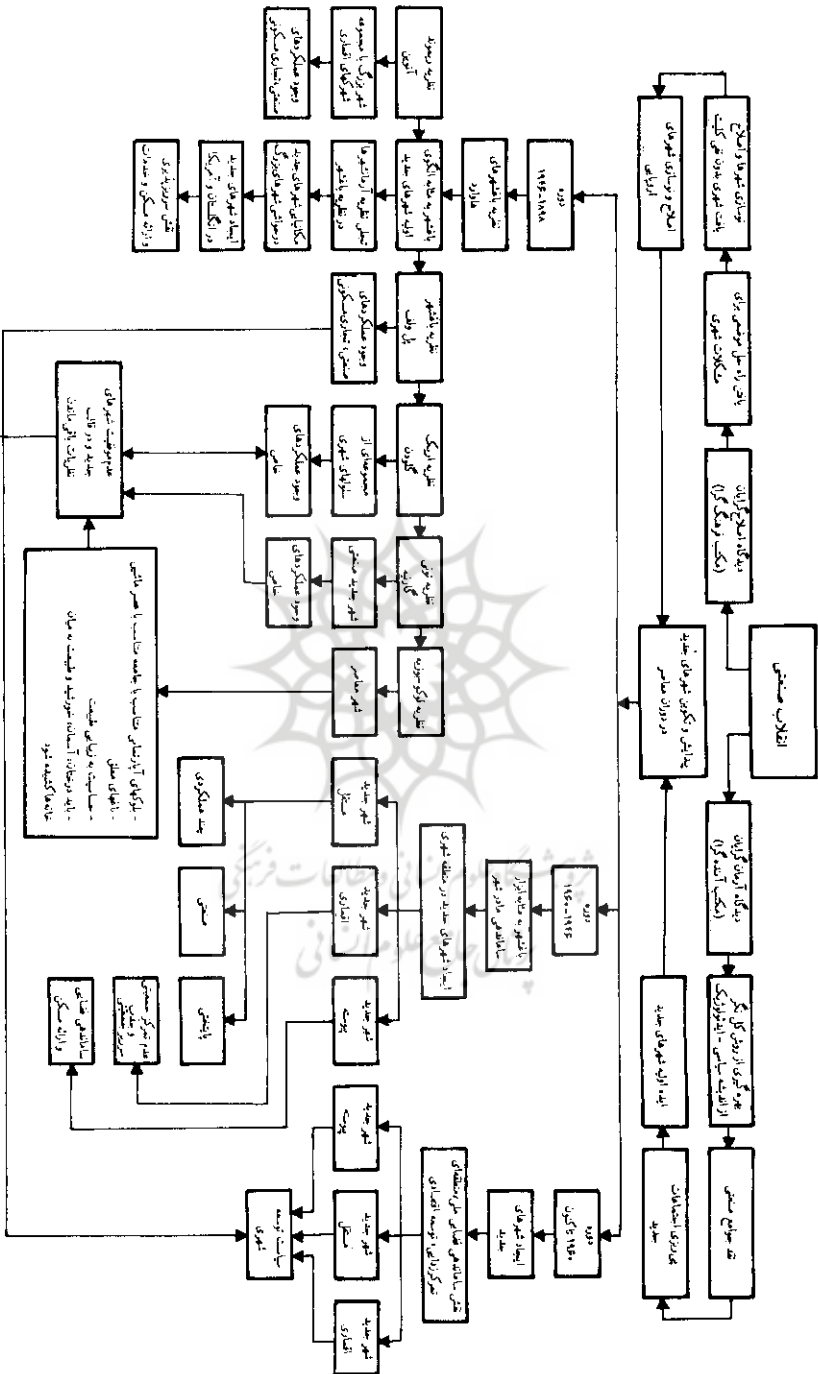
انقلاب صنعتی

دیدگاه اصلاح گرایان (مکتب فرهنگ گرا)

دیدگاه آرمان گرایان (مکتب آمایشگرا)

یافتن راه حل موضعی برای مشکلات شهری

دیدگاه تمرکز زدایی و اصلاح بافت شهری بدون تغییر کلی

ظهور گرایش های آرمان گرایی کل گرا (ایدئولوژی سیاسی - تکنولوژیک)

نظریه عوامل سنتی

اصلاح و توسعه شهرهای اولیه

پیدایش و شکل گیری شهرهای جدید در دوران معاصر

ایجاد اولیه شهرهای جدید

کنگره بین المللی شهرسازی مدرن

دوره ۱۸۹۸-۱۹۴۵

نظریه باغشهرهای هاوارد

نظریه شهر صنعتی آتونی گارنیه

نظریه باغشهر بلافصل لچورث

نظریه شهرهای اقماری

ایجاد شهرهای جدید در مجاورت شهرهای بزرگ

نظریه اتحاد شهرها

تحول نظریه آرمانی ها در دوران بعد از جنگ

کاربرد آزادانه نظریه باغ شهر در برنامه ریزی شهری

ایجاد شهرهای جدید در کنار شهرها

نقش مسکن و خدمات به شهر

نظریه شهرک گرین

مجموعه های از سازمان های شهری

وجود عملکردهای خاص

نظریه شهر خطی

شهرها به صورت ستاره ای

وجود عملکردهای خاص

نظریه شهر مدرن

شهر معاصر

عدم موفقیت شهرهای جدید در قالب نظریات آرمانی

- تلاش های آرمانی متناسب با جامعه متناسب با عصر ماشین
- انتهای سیلی
- محاسبه و انتقال طبیعت
- ایجاد دوستان آستانه صورت شهری و طبیعت در میان

دوره ۱۹۴۵-۱۹۶۰

پیشنهاد تشکیل منطقه شهری در سطح ملی

ایجاد شهرهای جدید در منطقه شهری

شهر جدید مستقل

شهر جدید اقماری

شهر جدید پیوسته

چند عملکردی

صنعتی

پایتختی

ساماندهی شهری وزارت مسکن

ساماندهی شهر صنعتی مرکز

دوره ۱۹۶۰ به بعد

ایجاد شهرهای جدید

نقش ساماندهی فضایی در منطقه ای تمرکززدایی توسعه اقتصادی

شهر جدید اقماری

شهر جدید مستقل

شهر جدید پیوسته

سیاست توسعه شهری